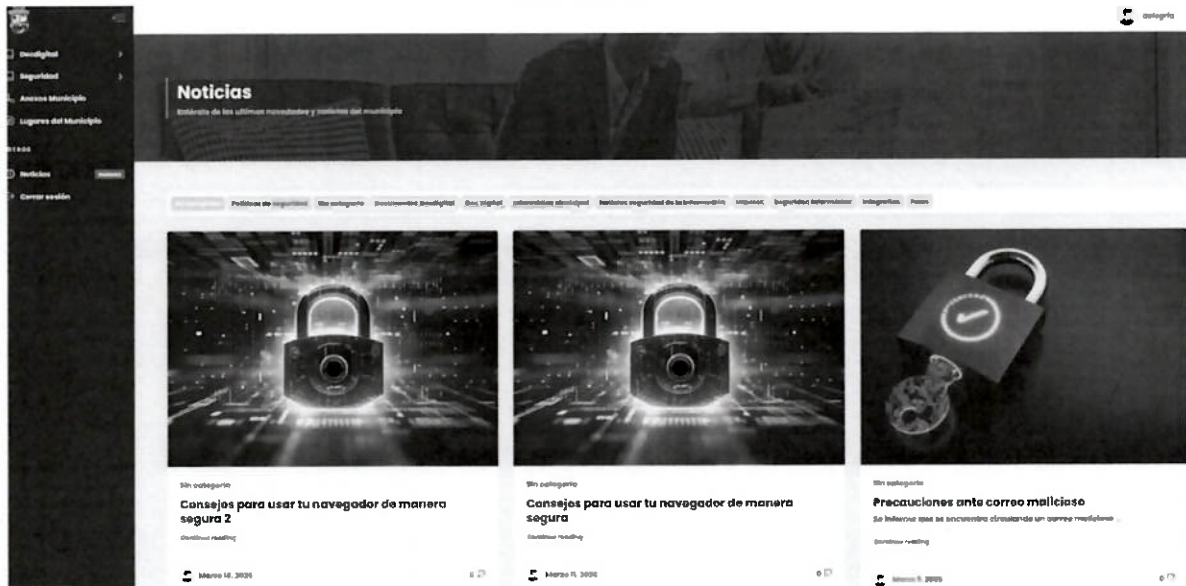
Seudigital
Seguridad
Anexos Municipio
Lugares del Municipio
Noticias
Cerrar sesión

Noticias
Entérate de las ultimas novedades y noticias del municipio

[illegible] Políticas de seguridad Sin categoría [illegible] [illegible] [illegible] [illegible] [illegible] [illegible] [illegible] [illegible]

Sin categoría
Consejos para usar tu navegador de manera segura 2
Continue reading
Marzo 18, 2025
0

Sin categoría
Consejos para usar tu navegador de manera segura
Continue reading
Marzo 11, 2025
0

Sin categoría
Precauciones ante correo malicioso
Se informa que se encuentra circulando un correo malicioso ...
Continue reading
Marzo 5, 2025
0